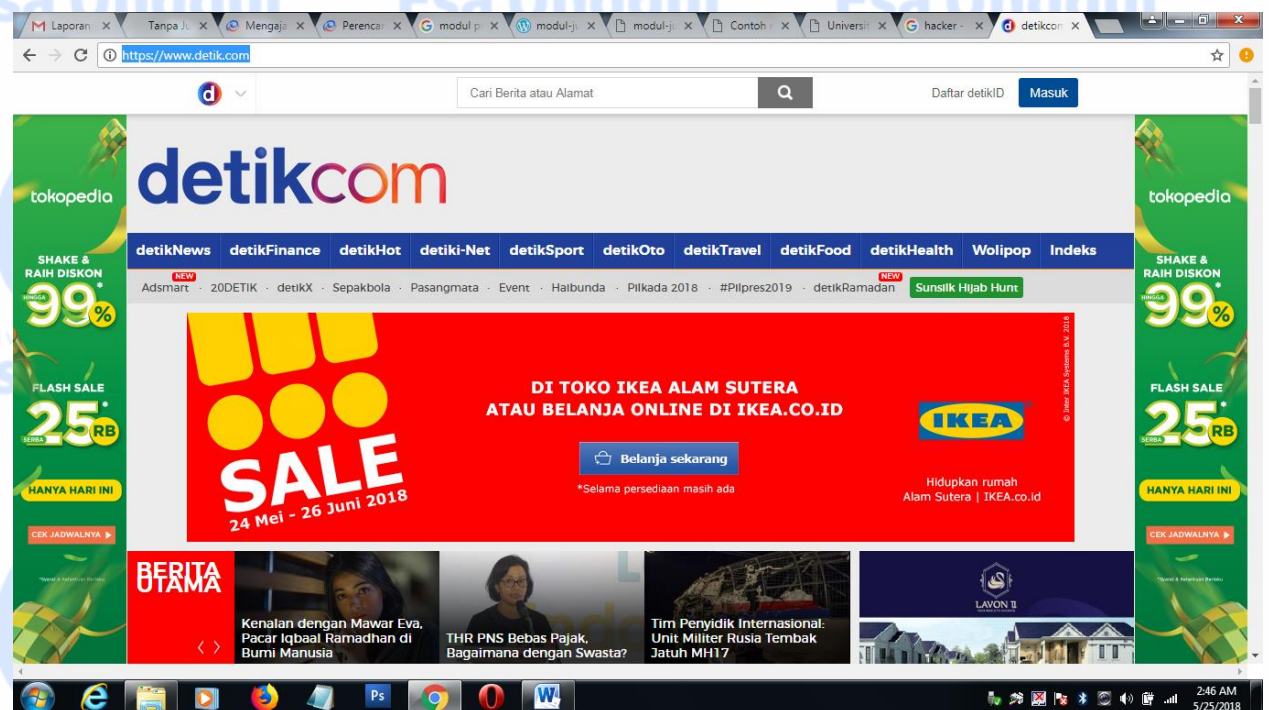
M Laporan × | Tanpa Ju × | Mengaja × | Perencar × | G modul p × | modul-ju × | modul-ju × | Contoh × | Universit × | G hacker - × | detikcom ×

https://www.detik.com

Cari Berita atau Alamat

Daftar detikID Masuk

tokopedia

SHAKE & RAIH DISKON HINGGA 99%*

FLASH SALE SERBA 25RB*

HANYA HARI INI

CEK JADWALNYA ▶

detikcom

detikNews | detikFinance | detikHot | detiki-Net | detikSport | detikOto | detikTravel | detikFood | detikHealth | Wolipop | Indeks

NEW Adsmart · 20DETIK · detikX · Sepakbola · Pasangmata · Event · Haibunda · Pilkada 2018 · #Pilpres2019 · NEW detikRamadan · Sunsilk Hijab Hunt

SALE 24 Mei - 26 Juni 2018

DI TOKO IKEA ALAM SUTERA ATAU BELANJA ONLINE DI IKEA.CO.ID

Belanja sekarang

*Selama persediaan masih ada

IKEA

Hidupkan rumah Alam Sutera | IKEA.co.id

© Inter IKEA Systems B.V. 2018

tokopedia

SHAKE & RAIH DISKON HINGGA 99%*

FLASH SALE SERBA 25RB*

HANYA HARI INI

CEK JADWALNYA ▶

BERITA UTAMA

Kenalan dengan Mawar Eva, Pacar Iqbaal Ramadhan di Bumi Manusia

THR PNS Bebas Pajak, Bagaimana dengan Swasta?

Tim Penyidik Internasional: Unit Militer Rusia Tembak Jatuh MH17

LAVON II

2:46 AM 5/25/2018